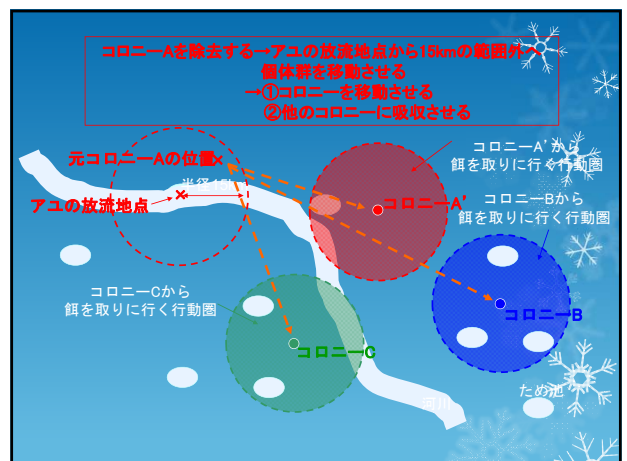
コロニーAを除去する→アユの放流地点から15kmの範囲外へ個体群を移動させる
→①コロニーを移動させる
②他のコロニーに吸収させる

元コロニーAの位置×

半径15km

×

アユの放流地点

コロニーA'から餌を取りに行く行動圏

コロニーA'

コロニーBから餌を取りに行く行動圏

コロニーB

コロニーCから餌を取りに行く行動圏

コロニーC

河川

ため池